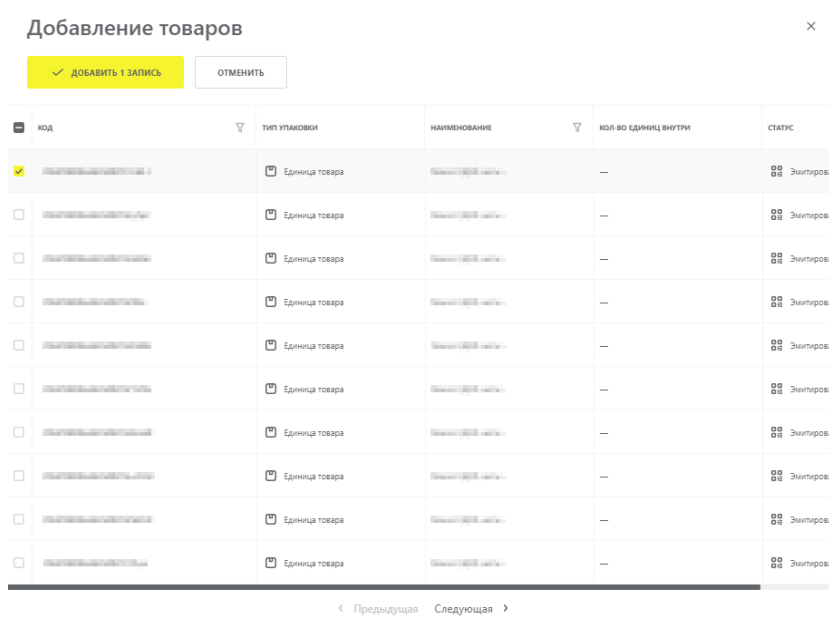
Добавление товаров

×

ДОБАВИТЬ 1 ЗАПИСЬ

ОТМЕНИТЬ

| КОД | ТИП УПАКОВКИ | НАИМЕНОВАНИЕ | КОЛ-ВО ЕДИНИЦ ВНУТРИ | СТАТУС |
|---|---|---|---|---|
| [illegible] | Единица товара | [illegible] | — | Эмитирова |
| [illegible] | Единица товара | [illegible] | — | Эмитирова |
| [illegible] | Единица товара | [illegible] | — | Эмитирова |
| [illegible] | Единица товара | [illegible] | — | Эмитирова |
| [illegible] | Единица товара | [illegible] | — | Эмитирова |
| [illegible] | Единица товара | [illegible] | — | Эмитирова |
| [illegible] | Единица товара | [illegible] | — | Эмитирова |
| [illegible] | Единица товара | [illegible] | — | Эмитирова |
| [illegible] | Единица товара | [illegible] | — | Эмитирова |
| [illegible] | Единица товара | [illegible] | — | Эмитирова |

‹ Предыдущая Следующая ›